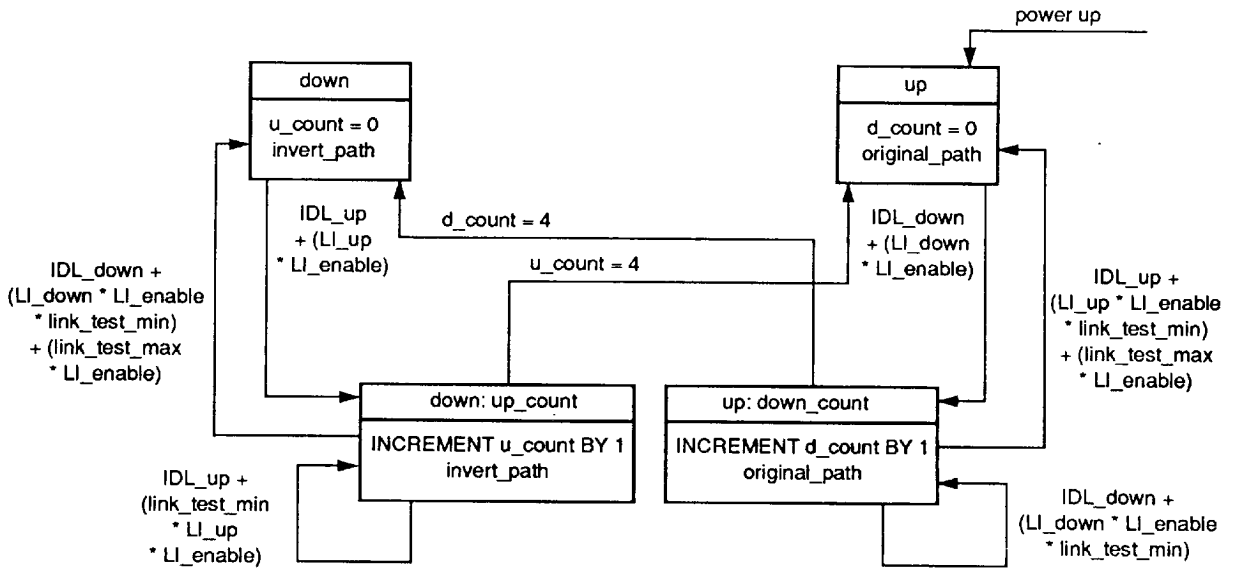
power up

down

u_count = 0
invert_path

up

d_count = 0
original_path

IDL_up
+ (LI_up
* LI_enable)

d_count = 4

IDL_down
+ (LI_down
* LI_enable)

u_count = 4

IDL_down +
(LI_down * LI_enable
* link_test_min)
+ (link_test_max
* LI_enable)

IDL_up +
(LI_up * LI_enable
* link_test_min)
+ (link_test_max
* LI_enable)

down: up_count

INCREMENT u_count BY 1
invert_path

up: down_count

INCREMENT d_count BY 1
original_path

IDL_up +
(link_test_min
* LI_up
* LI_enable)

IDL_down +
(LI_down * LI_enable
* link_test_min)